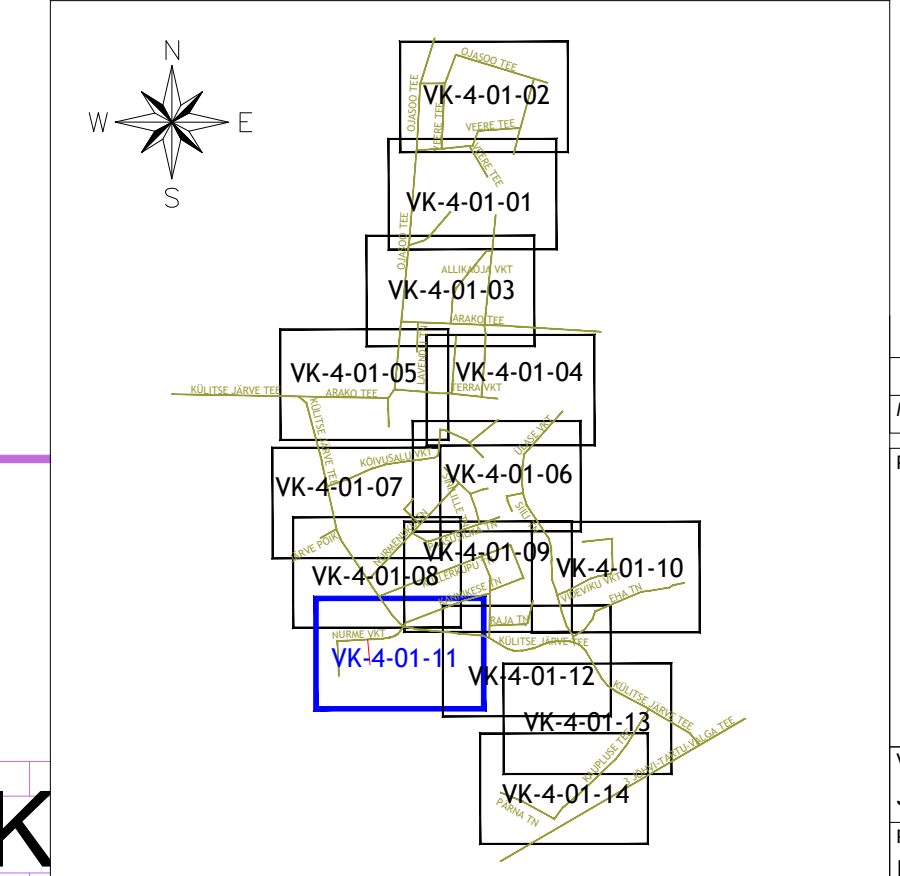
N
W
E
S

VK-4-01-02
OJASOO TEE
OJASOO TEE
VEERE TEE
VEERE TEE
VEERE TEE
VK-4-01-01
OJASOO TEE
ALLIKAOJA VKT
VK-4-01-03
ARAKO TEE
LAVENDLI
VK-4-01-05
VK-4-01-04
KÜLITSE JÄRVE TEE
ARAKO TEE
TERRA VKT
KÜLITSE JÄRVE TEE
KÕIVUSALU VKT
ÕUNA VKT
VK-4-01-06
VK-4-01-07
SIILI
JÄRVE PÕIK
NURMENUKU
VK-4-01-09
VK-4-01-10
VK-4-01-08
VIIDEVIKU VKT
EHA TN
NURME VKT
RAJA TN
KÜLITSE JÄRVE TEE
VK-4-01-11
VK-4-01-12
KÜLITSE JÄRVE TEE
VK-4-01-13
KUPLUSE TEE
JÕHVI-TARTU-VALGA TEE
VK-4-01-14
PARNA TN
K